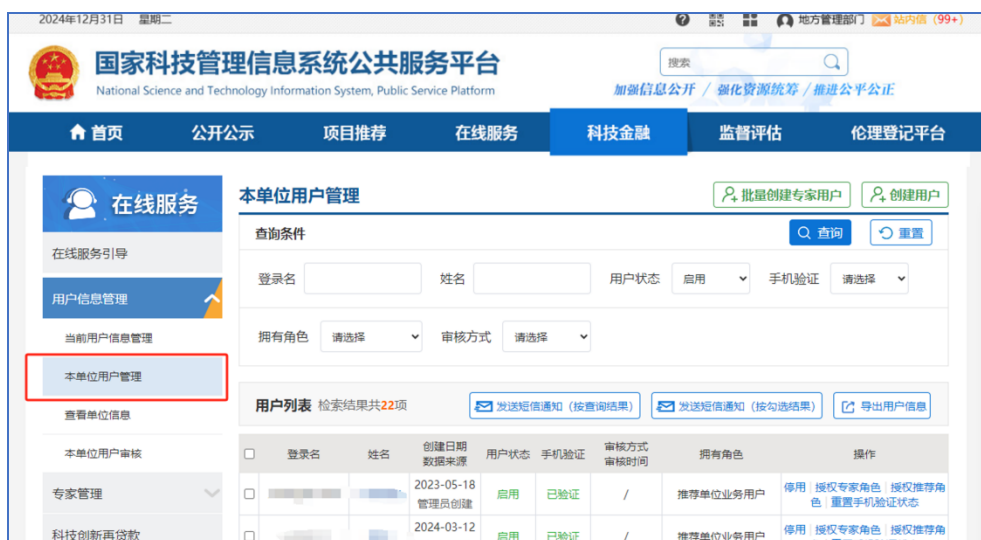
2024年12月31日 星期二

地方管理部门 站内信（99+）

国家科技管理信息系统公共服务平台
National Science and Technology Information System, Public Service Platform

搜索

加强信息公开 / 强化资源统筹 / 推进公平公正

首页 公开公示 项目推荐 在线服务 科技金融 监督评估 伦理登记平台

在线服务

在线服务引导
用户信息管理
当前用户信息管理
本单位用户管理
查看单位信息
本单位用户审核
专家管理
科技创新再贷款

本单位用户管理

批量创建专家用户 创建用户

查询条件

查询 重置

登录名 姓名 用户状态 启用 手机验证 请选择

拥有角色 请选择 审核方式 请选择

用户列表 检索结果共22项

发送短信通知（按查询结果） 发送短信通知（按勾选结果） 导出用户信息

| | 登录名 | 姓名 | 创建日期 数据来源 | 用户状态 | 手机验证 | 审核方式 审核时间 | 拥有角色 | 操作 |
|---|---|---|---|---|---|---|---|---|
| | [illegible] | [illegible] | 2023-05-18 管理员创建 | 启用 | 已验证 | / | 推荐单位业务用户 | 停用 \| 授权专家角色 \| 授权推荐角色 \| 重置手机验证状态 |
| | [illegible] | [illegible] | 2024-03-12 | 启用 | 已验证 | / | 推荐单位业务用户 | 停用 \| 授权专家角色 \| 授权推荐角 |